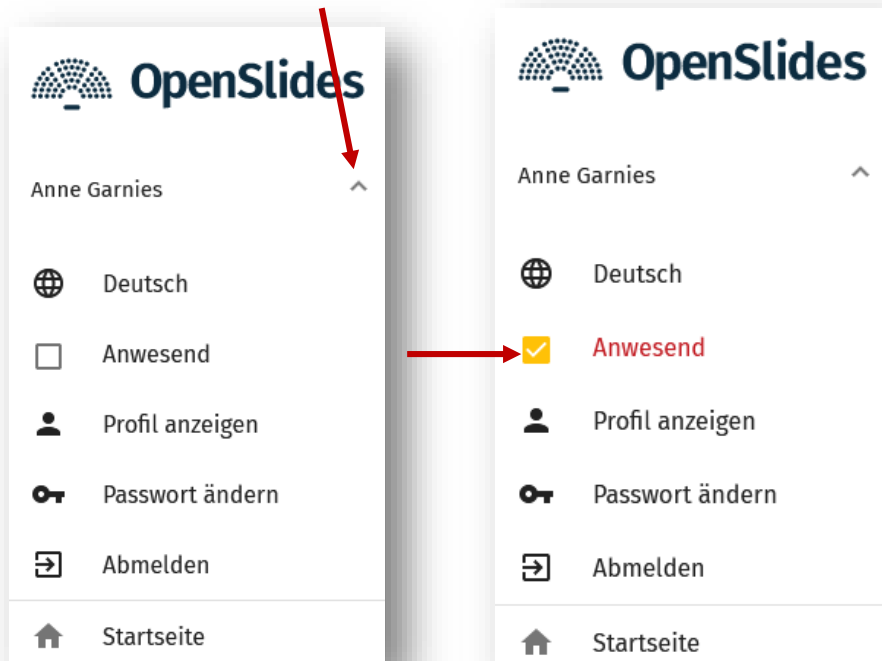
OpenSlides

Anne Garnies

Deutsch

Anwesend

Profil anzeigen

Passwort ändern

Abmelden

Startseite

OpenSlides

Anne Garnies

Deutsch

Anwesend

Profil anzeigen

Passwort ändern

Abmelden

Startseite